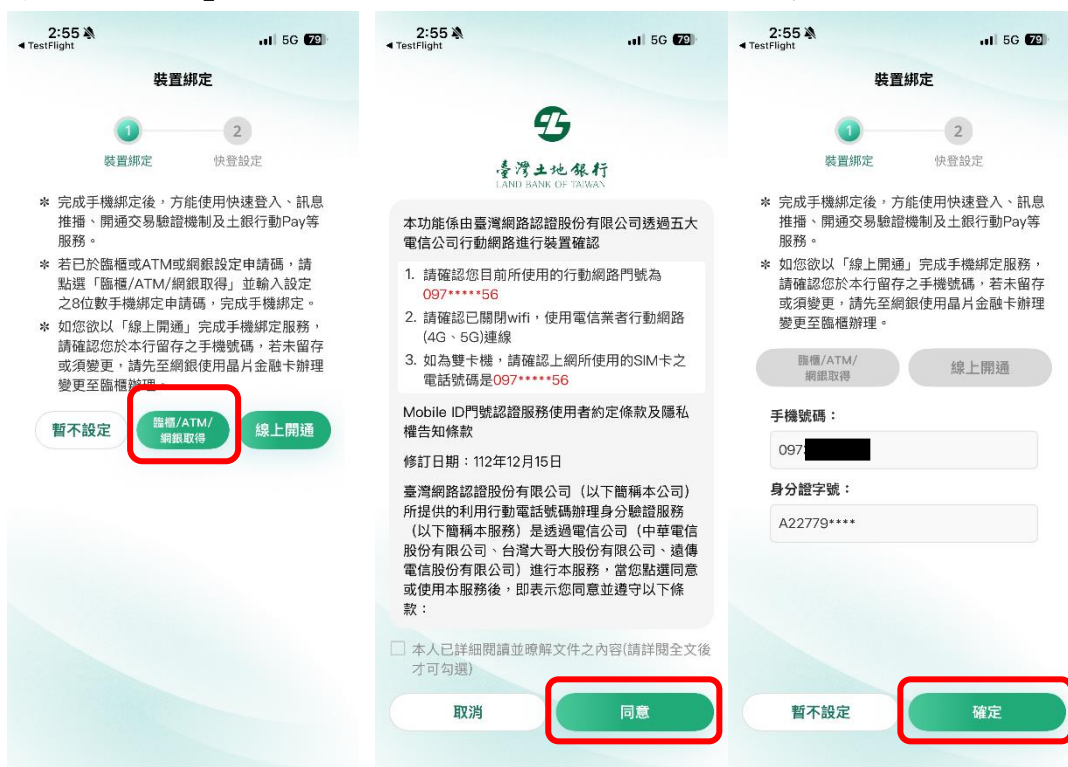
2:55
◀ TestFlight
5G 79

裝置綁定

1 裝置綁定
2 快登設定

＊ 完成手機綁定後，方能使用快速登入、訊息推播、開通交易驗證機制及土銀行動Pay等服務。

＊ 若已於臨櫃或ATM或網銀設定申請碼，請點選「臨櫃/ATM/網銀取得」並輸入設定之8位數手機綁定申請碼，完成手機綁定。

＊ 如您欲以「線上開通」完成手機綁定服務，請確認您於本行留存之手機號碼，若未留存或須變更，請先至網銀使用晶片金融卡辦理變更至臨櫃辦理。

暫不設定
臨櫃/ATM/網銀取得
線上開通

2:55
◀ TestFlight
5G 79

臺灣土地銀行
LAND BANK OF TAIWAN

本功能係由臺灣網路認證股份有限公司透過五大電信公司行動網路進行裝置確認

1. 請確認您目前所使用的行動網路門號為097*****56
2. 請確認已關閉wifi，使用電信業者行動網路(4G、5G)連線
3. 如為雙卡機，請確認上網所使用的SIM卡之電話號碼是097*****56

Mobile ID門號認證服務使用者約定條款及隱私權告知條款

修訂日期：112年12月15日

臺灣網路認證股份有限公司（以下簡稱本公司）所提供的利用行動電話號碼辦理身分驗證服務（以下簡稱本服務）是透過電信公司（中華電信股份有限公司、台灣大哥大股份有限公司、遠傳電信股份有限公司）進行本服務，當您點選同意或使用本服務後，即表示您同意並遵守以下條款：

本人已詳細閱讀並瞭解文件之內容(請詳閱全文後才可勾選)

取消
同意

2:55
◀ TestFlight
5G 79

裝置綁定

1 裝置綁定
2 快登設定

＊ 完成手機綁定後，方能使用快速登入、訊息推播、開通交易驗證機制及土銀行動Pay等服務。

＊ 如您欲以「線上開通」完成手機綁定服務，請確認您於本行留存之手機號碼，若未留存或須變更，請先至網銀使用晶片金融卡辦理變更至臨櫃辦理。

臨櫃/ATM/網銀取得
線上開通

手機號碼：
097

身分證字號：
A22779****

暫不設定
確定